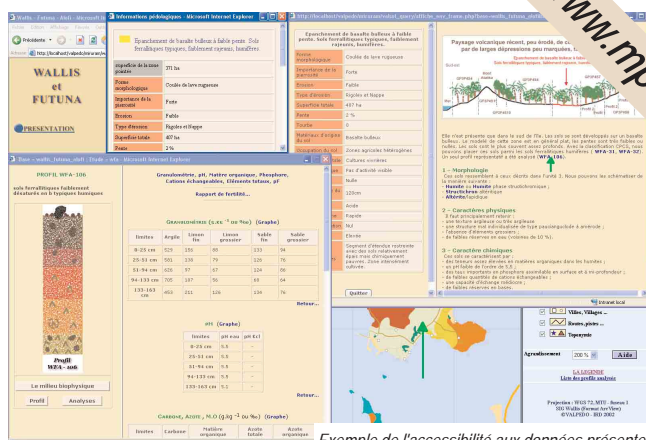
Wallis - Futuna - Alofi - Microsoft Internet Explorer
Précédente
http://localhost/valpedo/mirosm/wallis

WALLIS
et
FUTUNA

PRESENTATION

Informations pédologiques - Microsoft Internet Explorer

Epanchement de basalte bulleux à faible pente. Sols ferrallitiques typiques, faiblement rajeunis, humifères

| superficie de la zone pointée | 371 ha |
|---|---|
| Forme morphologique | Coulée de lave rugueuse |
| Importance de la pierrosité | Forte |
| Erosion | Faible |
| Type d'érosion | Rigoles et Nappe |
| Superficie totale | 407 ha |
| Pente | 2 % |

http://localhost/valpedo/mirosm/valait_query/affiche_wor_frame.php?base=wallis_futuna_alofi

Epanchement de basalte bulleux à faible pente. Sols ferrallitiques typiques, faiblement rajeunis, humifères.

| Forme morphologique | Coulée de lave rugueuse |
|---|---|
| Importance de la pierrosité | Forte |
| Erosion | Faible |
| Type d'érosion | Rigoles et Nappe |
| Superficie totale | 407 ha |
| Pente | 2 % |
| Forme | Bombée |
| Matériaux d'origine du sol | Basalte bulleux |
| | Zones agricoles hétérogènes |
| | Cultures vivrières |
| | Pas d'activité visible |
| | Nulle |
| | 120cm |
| | Acide |
| | Rapide |
| | Nul |
| | Elevée |
| | Segment d'étendue restreinte ainsi des sols relativement épais mais chimiquement pauvres. Zone intensément cultivée |

Quitter

www.mp

Paysage volcanique récent, peu érodé, de type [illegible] par de larges dépressions peu marquées
Epanchement de basalte bulleux à faible pente

Elle n'est présente que dans le sud de l'île. Les sols se sont développés sur un basalte bulleux. Le modelé de cette zone est en général plat, les pentes sont très faibles ou nulles. Les sols sont de plus souvent assez profonds. Avec la classification CPCS, nous pouvons placer ces sols parmi les sols ferrallitiques humifères (WFA-31, WFA-32). Un seul profil représentatif a été analysé (WFA-106).

1 - Morphologie
Ces sols ressemblent à ceux décrits dans l'unité 3. Nous pouvons les schématiser de la manière suivante :
- Humide ou Humifère phase chimique
- Structuré
- Altéré

2 - Caractères physiques
Il faut principalement retenir :
- une forte argileuse ou très argileuse
- une structure non individualisée de type pseudogranulaire à ameublé ;
- l'absence d'éléments grossiers ;
- de faibles réserves en eau (moins de 10 %).

3 - Caractères chimiques
Ces sols se caractérisent par :
- des teneurs assez élevées en matières organiques dans les horizons ;
- un pH faible de l'ordre de 5,5 ;
- des taux importants de phosphore assimilable en surface et à mi-profondeur ;
- de faibles quantités de cations échangeables ;
- une capacité d'échange médiocre ;
- de faibles réserves en bases.

Base - wallis_futuna_alofi : Etude - sols - Microsoft Internet Explorer

PROFIL WFA-106
sols ferrallitiques faiblement désaturés en b typiques humiques

Profil
WFA-106

Le milieu biophysique
Profil
Analyses

Granulométrie, pH, Matière organique, Phosphore, Cations échangeables, Eléments totaux, pF
Rapport de fertilité...

GRANULOMÉTRIE (g.kg$^{-1}$ ou ‰) (Graphe)

| limites | Argile | Limon fin | Limon grossier | Sable fin | Sable grossier |
|---|---|---|---|---|---|
| 0-25 cm | 525 | 156 | 80 | 153 | 94 |
| 25-51 cm | 581 | 139 | 79 | 126 | 76 |
| 51-94 cm | 626 | 97 | 67 | 124 | 86 |
| 94-133 cm | 705 | 107 | 56 | 69 | 64 |
| 133-163 cm | 653 | 211 | 126 | 134 | 76 |

Retour...

PH (Graphe)

| limites | pH eau | pH Kcl |
|---|---|---|
| 0-25 cm | 5.5 | - |
| 25-51 cm | 5.6 | - |
| 51-94 cm | 5.6 | - |
| 94-133 cm | 5.8 | - |
| 133-163 cm | 5.1 | - |

Retour...

CARBONE, AZOTE, M.O (g.kg$^{-1}$ ou ‰) (Graphe)

| limites | Carbone | Matière organique | Azote total | Azote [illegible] |
|---|---|---|---|---|

Internet local

Villes, Villages ...
Routes, pistes ...
Toponymie

Agrandissement 200 % Aide

LA LEGENDE
Liste des profils analysés

Projection : WGS 72, MTU - fuseau 1
SIG Wallis (Format ArcView)
©VALPEDO - IRD 2002

Exemple de l'accessibilité aux données présente